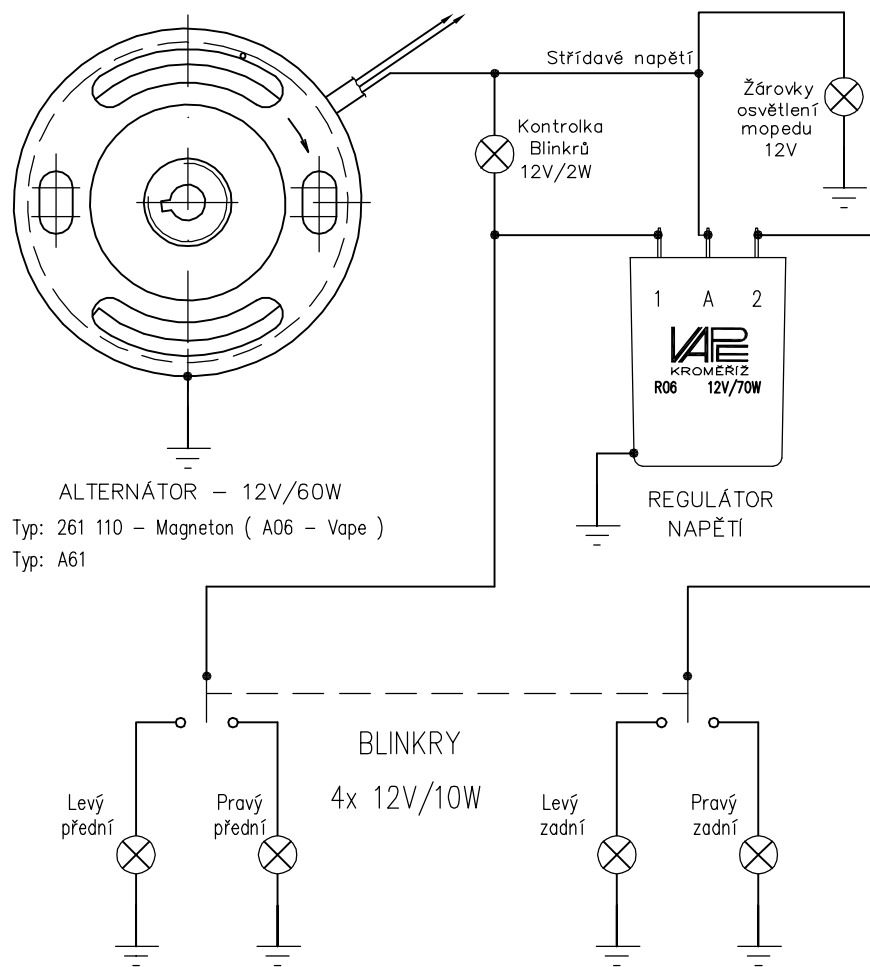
Střídavé napětí

Žárovky osvětlení mopedu 12V

Kontrolka Blinkrů 12V/2W

1 A 2

VAPE
KROMĚŘÍŽ
R06 12V/70W

ALTERNÁTOR – 12V/60W
Typ: 261 110 – Magneton ( A06 – Vape )
Typ: A61

REGULÁTOR NAPĚTÍ

BLINKRY
4x 12V/10W

Levý přední

Pravý přední

Levý zadní

Pravý zadní